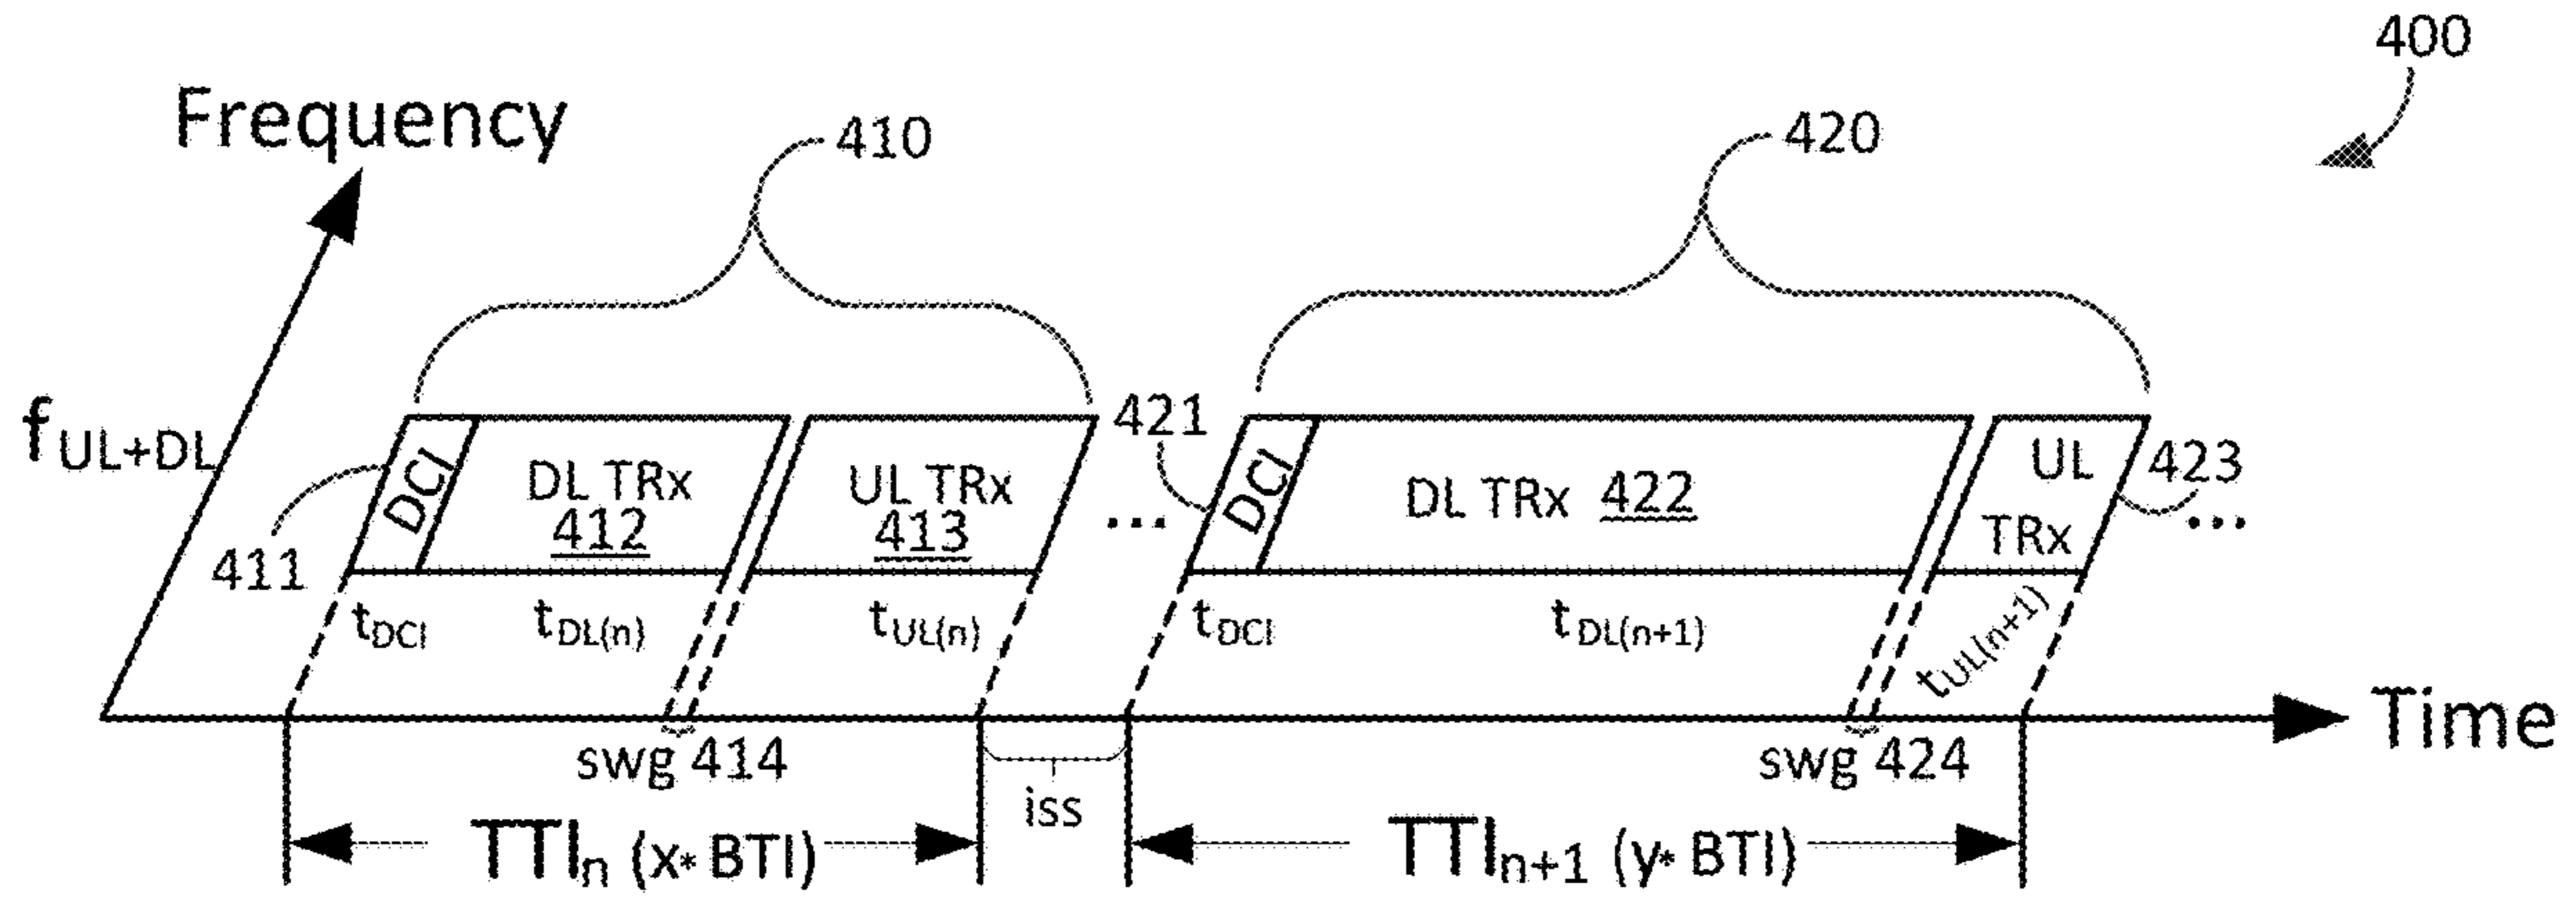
400

Frequency

410

420

$f_{UL+DL}$

421

DCI

DL TRx
412

UL TRx
413

...

DCI

DL TRx 422

UL
TRx

423

...

411

$t_{DCI}$ $t_{DL(n)}$ $t_{UL(n)}$ $t_{DCI}$ $t_{DL(n+1)}$ $t_{UL(n+1)}$

Time

swg 414

swg 424

iss

$TTI_n$ (x* BTI)

$TTI_{n+1}$ (y* BTI)